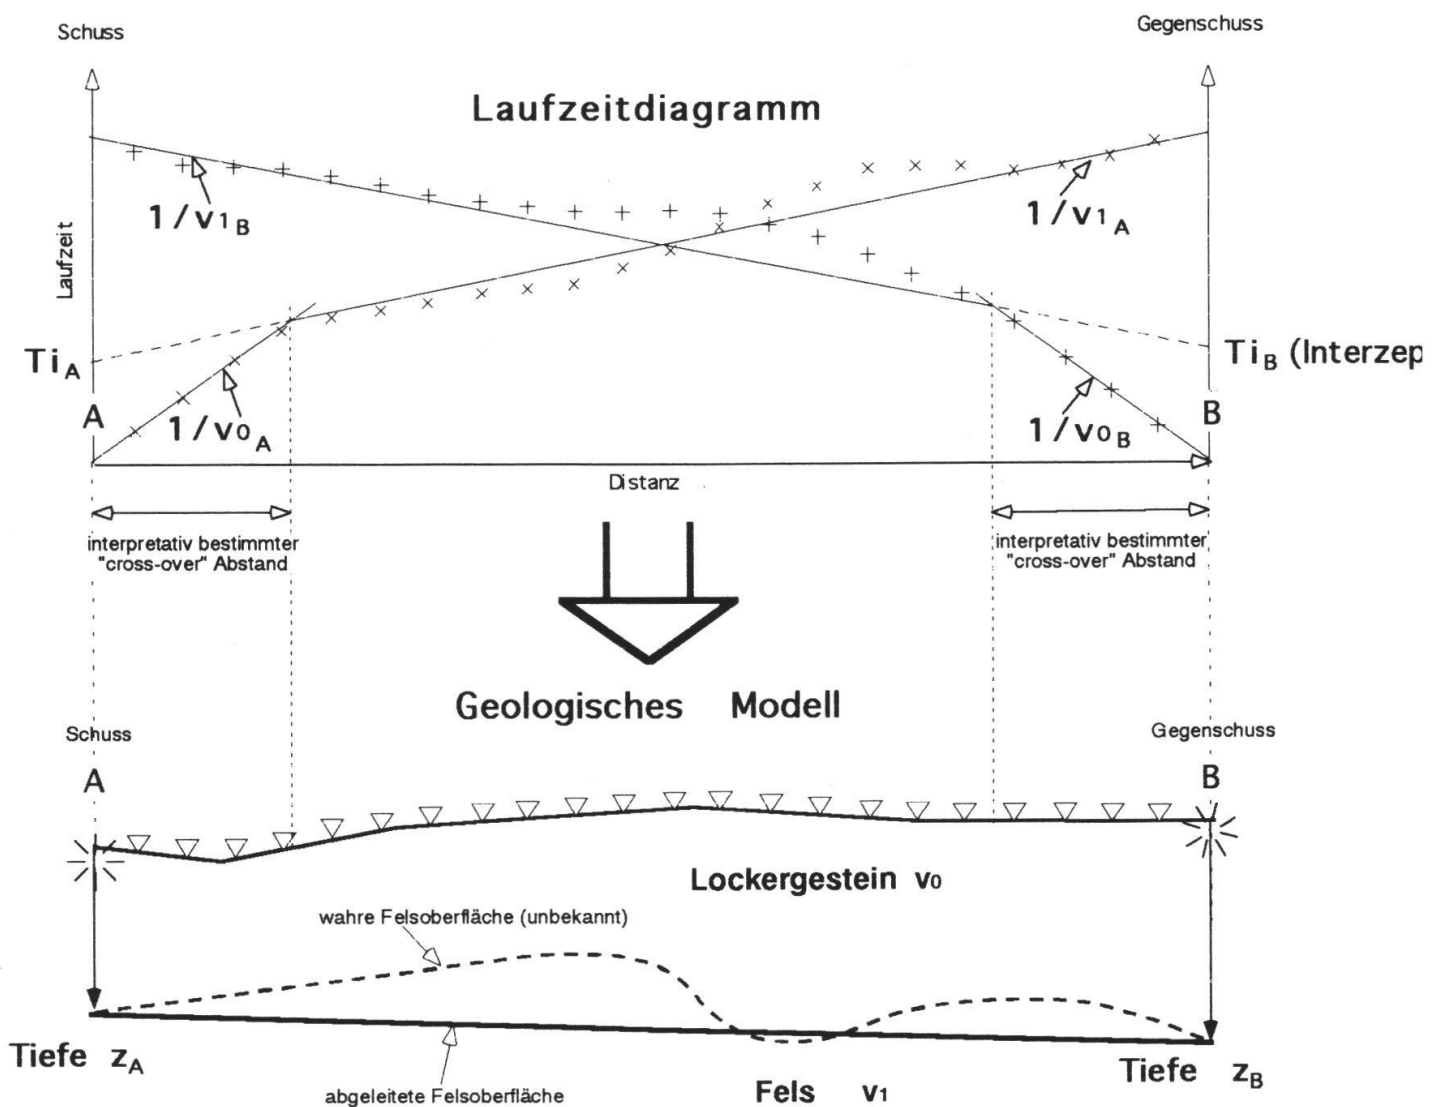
Schuss

Gegenschuss

Laufzeitdiagramm

Laufzeit

$1/v1_B$

$1/v1_A$

$Ti_A$

$Ti_B$ (Interzep

A

$1/v0_A$

$1/v0_B$

B

Distanz

interpretativ bestimmter "cross-over" Abstand

interpretativ bestimmter "cross-over" Abstand

Geologisches Modell

Schuss

Gegenschuss

A

B

Lockergestein $v_0$

wahre Felsoberfläche (unbekannt)

Tiefe $z_A$

Tiefe $z_B$

abgeleitete Felsoberfläche

Fels $v_1$